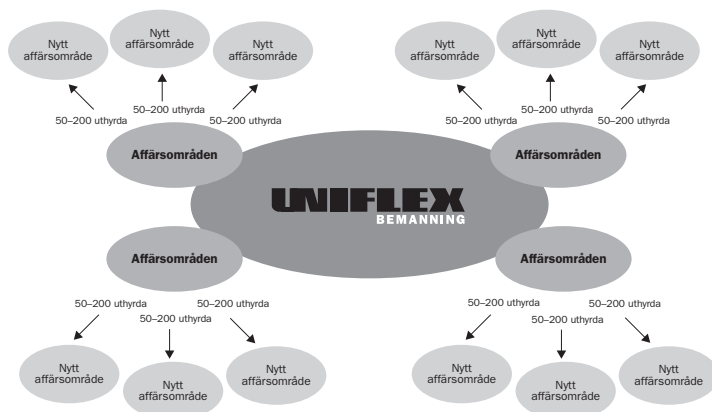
Nytt affärsområde

Nytt affärsområde

Nytt affärsområde

50–200 uthyrda

50–200 uthyrda

50–200 uthyrda

Nytt affärsområde

Nytt affärsområde

Nytt affärsområde

50–200 uthyrda

50–200 uthyrda

50–200 uthyrda

Affärsområden

Affärsområden

UNIFLEX
BEMANNING

Affärsområden

Affärsområden

50–200 uthyrda

50–200 uthyrda

50–200 uthyrda

50–200 uthyrda

50–200 uthyrda

50–200 uthyrda

Nytt affärsområde

Nytt affärsområde

Nytt affärsområde

Nytt affärsområde

Nytt affärsområde

Nytt affärsområde